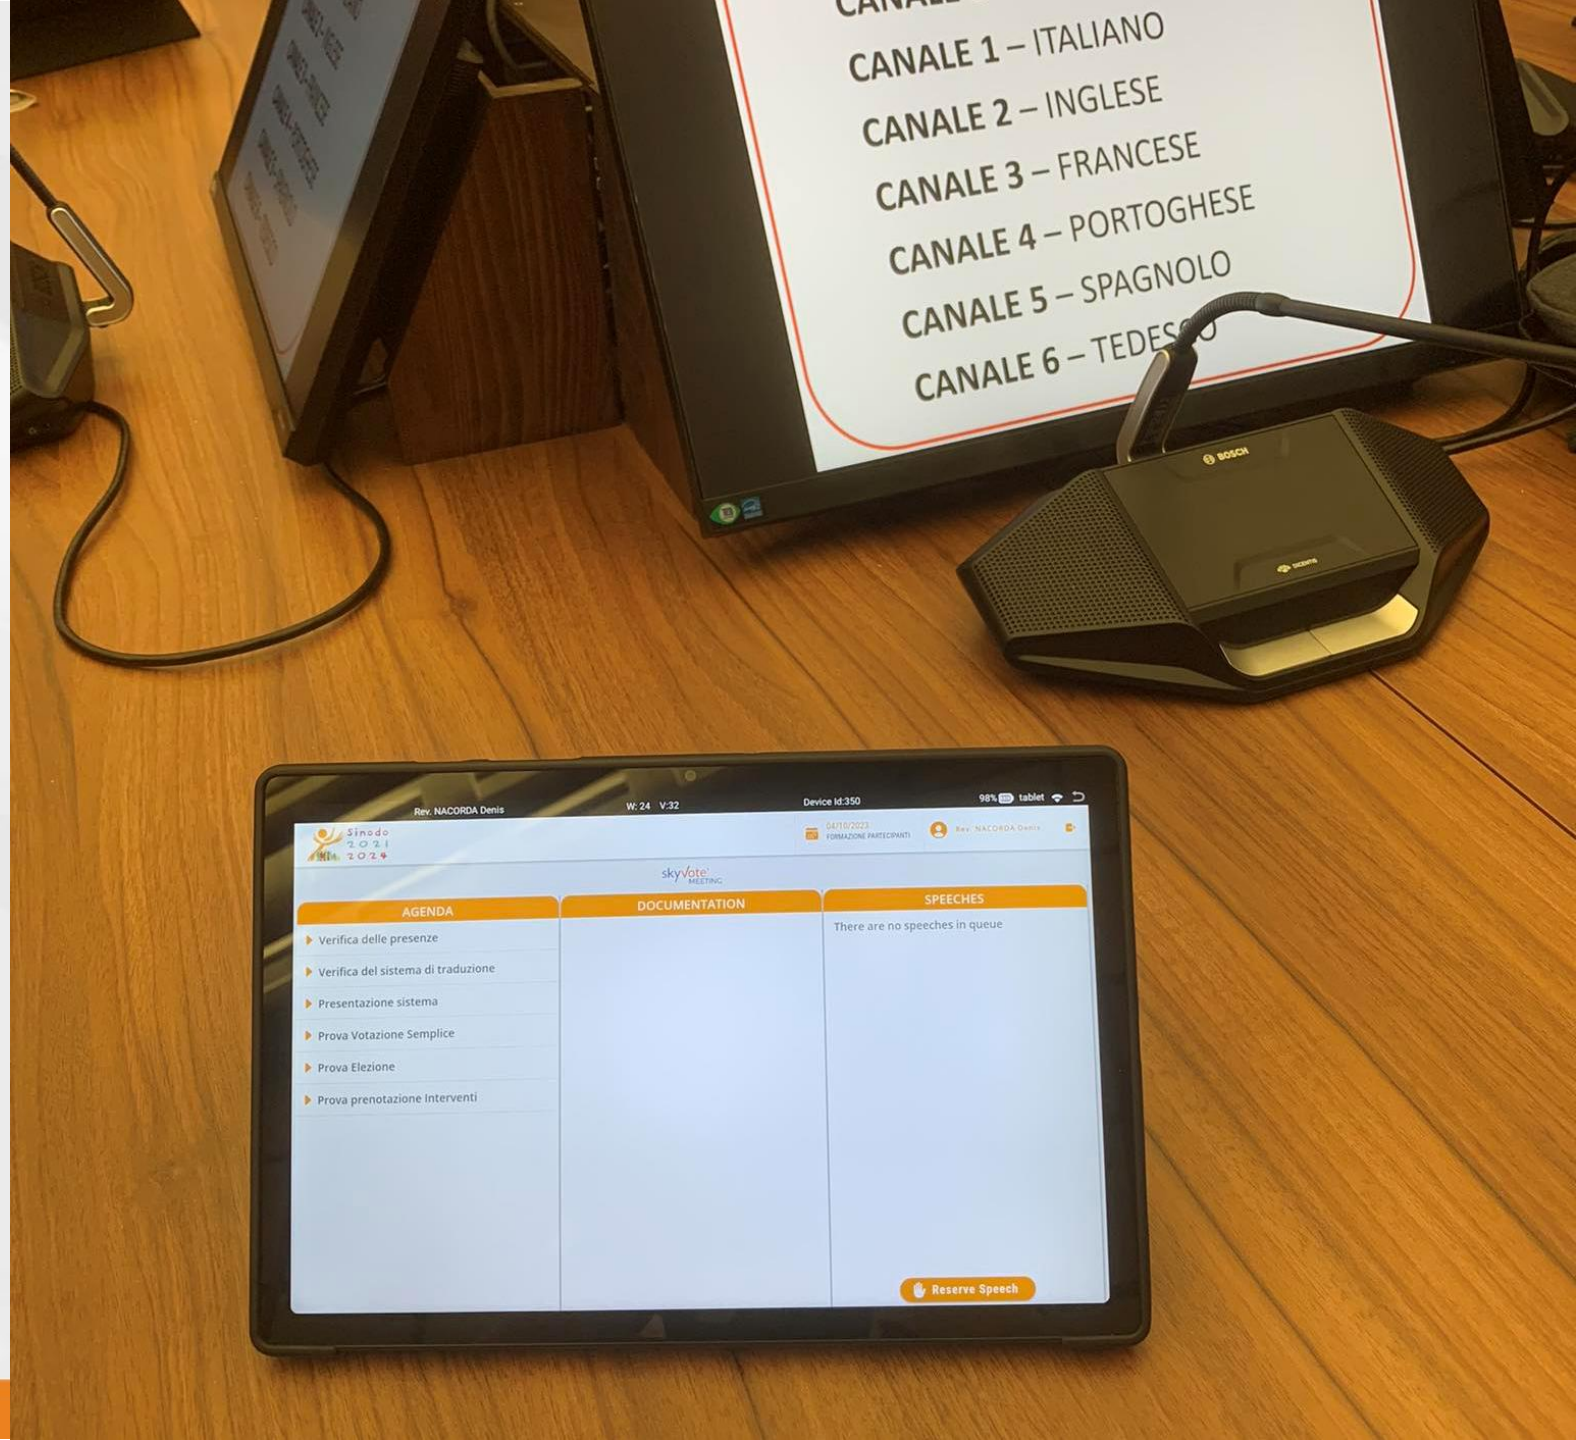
CANALE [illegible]
CANALE 1 – ITALIANO
CANALE 2 – INGLESE
CANALE 3 – FRANCESE
CANALE 4 – PORTOGHESE
CANALE 5 – SPAGNOLO
CANALE 6 – TEDES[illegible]

BOSCH

Rev. NACORDA Denis W: 24 V:32 Device Id:350 98% tablet

Sinodo 2021 2024

04/10/2023
FORMAZIONE PARTECIPANTI

Rev. NACORDA Denis

skyvote MEETING

AGENDA
Verifica delle presenze
Verifica del sistema di traduzione
Presentazione sistema
Prova Votazione Semplice
Prova Elezione
Prova prenotazione Interventi

DOCUMENTATION

SPEECHES
There are no speeches in queue

Reserve Speech